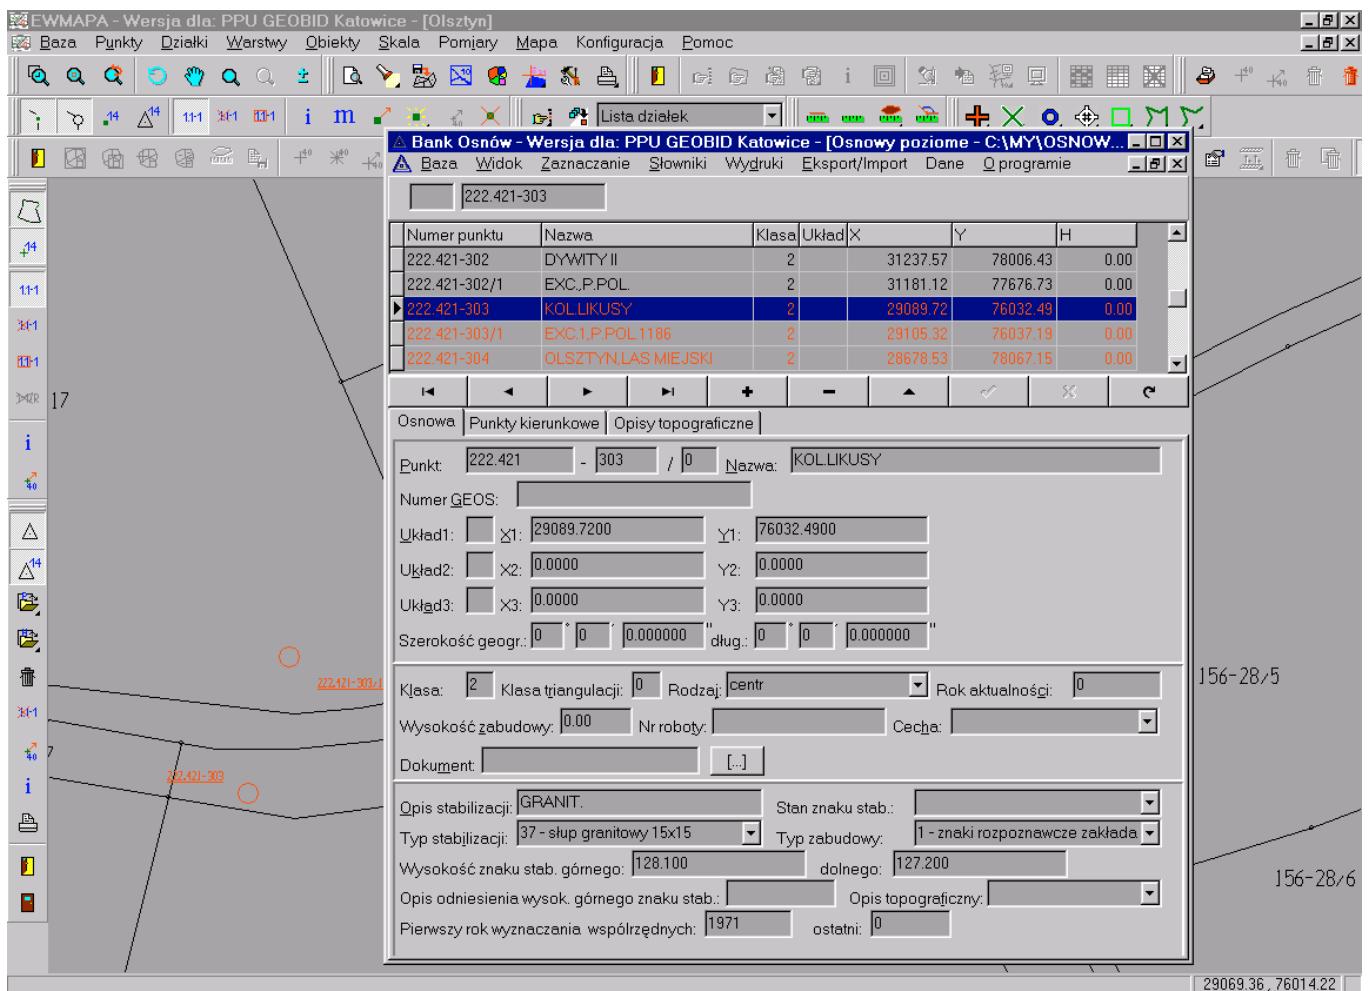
EWMAPA - Wersja dla: PPU GEOBID Katowice - [Olsztyn]

Baza Punkty Działki Warstwy Obiekty Skala Pomiary Mapa Konfiguracja Pomoc

Lista działek

Bank Osnów - Wersja dla: PPU GEOBID Katowice - [Osnowy poziome - C:\MY\OSNOW...

Baza Widok Zaznaczanie Słowniki Wydruki Eksport/Import Dane O programie

222.421-303

| Numer punktu | Nazwa | Klasa | Układ | X | Y | H |
|---|---|---|---|---|---|---|
| 222.421-302 | DYWITY II | 2 | | 31237.57 | 78006.43 | 0.00 |
| 222.421-302/1 | EXC.P.POL. | 2 | | 31181.12 | 77676.73 | 0.00 |
| 222.421-303 | KOL.LIKUSY | 2 | | 29089.72 | 76032.49 | 0.00 |
| 222.421-303/1 | EXC.1.P.POL.1186 | 2 | | 29105.32 | 76037.19 | 0.00 |
| 222.421-304 | OLSZTYN,LAS MIEJSKI | 2 | | 28678.53 | 78067.15 | 0.00 |

Osnowa | Punkty kierunkowe | Opisy topograficzne

Punkt: 222.421 - 303 / 0 Nazwa: KOL.LIKUSY

Numer GEOS:

Układ1: X1: 29089.7200 Y1: 76032.4900

Układ2: X2: 0.0000 Y2: 0.0000

Układ3: X3: 0.0000 Y3: 0.0000

Szerokość geogr.: 0 ° 0 ' 0.000000 " dług.: 0 ° 0 ' 0.000000 "

Klasa: 2 Klasa triangulacji: 0 Rodzaj: centr Rok aktualności: 0

Wysokość zabudowy: 0.00 Nr roboty: Cecha:

Dokument: [...]

Opis stabilizacji: GRANIT. Stan znaku stab.:

Typ stabilizacji: 37 - słup granitowy 15x15 Typ zabudowy: 1 - znaki rozpoznawcze zakłada

Wysokość znaku stab. górnego: 128.100 dolnego: 127.200

Opis odniesienia wysok. górnego znaku stab.: Opis topograficzny:

Pierwszy rok wyznaczania współrzędnych: 1971 ostatni: 0

17

222.421-303/1

222.421-303

156-28/5

156-28/6

29069.36 , 76014.22